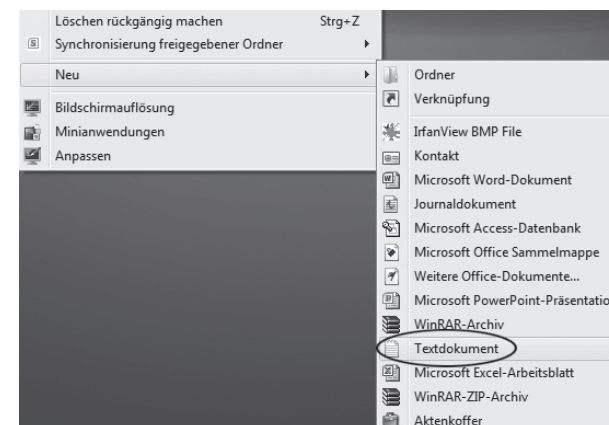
Löschen rückgängig machen Strg+Z
Synchronisierung freigegebener Ordner
Neu
Bildschirmauflösung
Minianwendungen
Anpassen

Ordner
Verknüpfung
IrfanView BMP File
Kontakt
Microsoft Word-Dokument
Journaldokument
Microsoft Access-Datenbank
Microsoft Office Sammelmappe
Weitere Office-Dokumente...
Microsoft PowerPoint-Präsentatio
WinRAR-Archiv
Textdokument
Microsoft Excel-Arbeitsblatt
WinRAR-ZIP-Archiv
Aktenkoffer